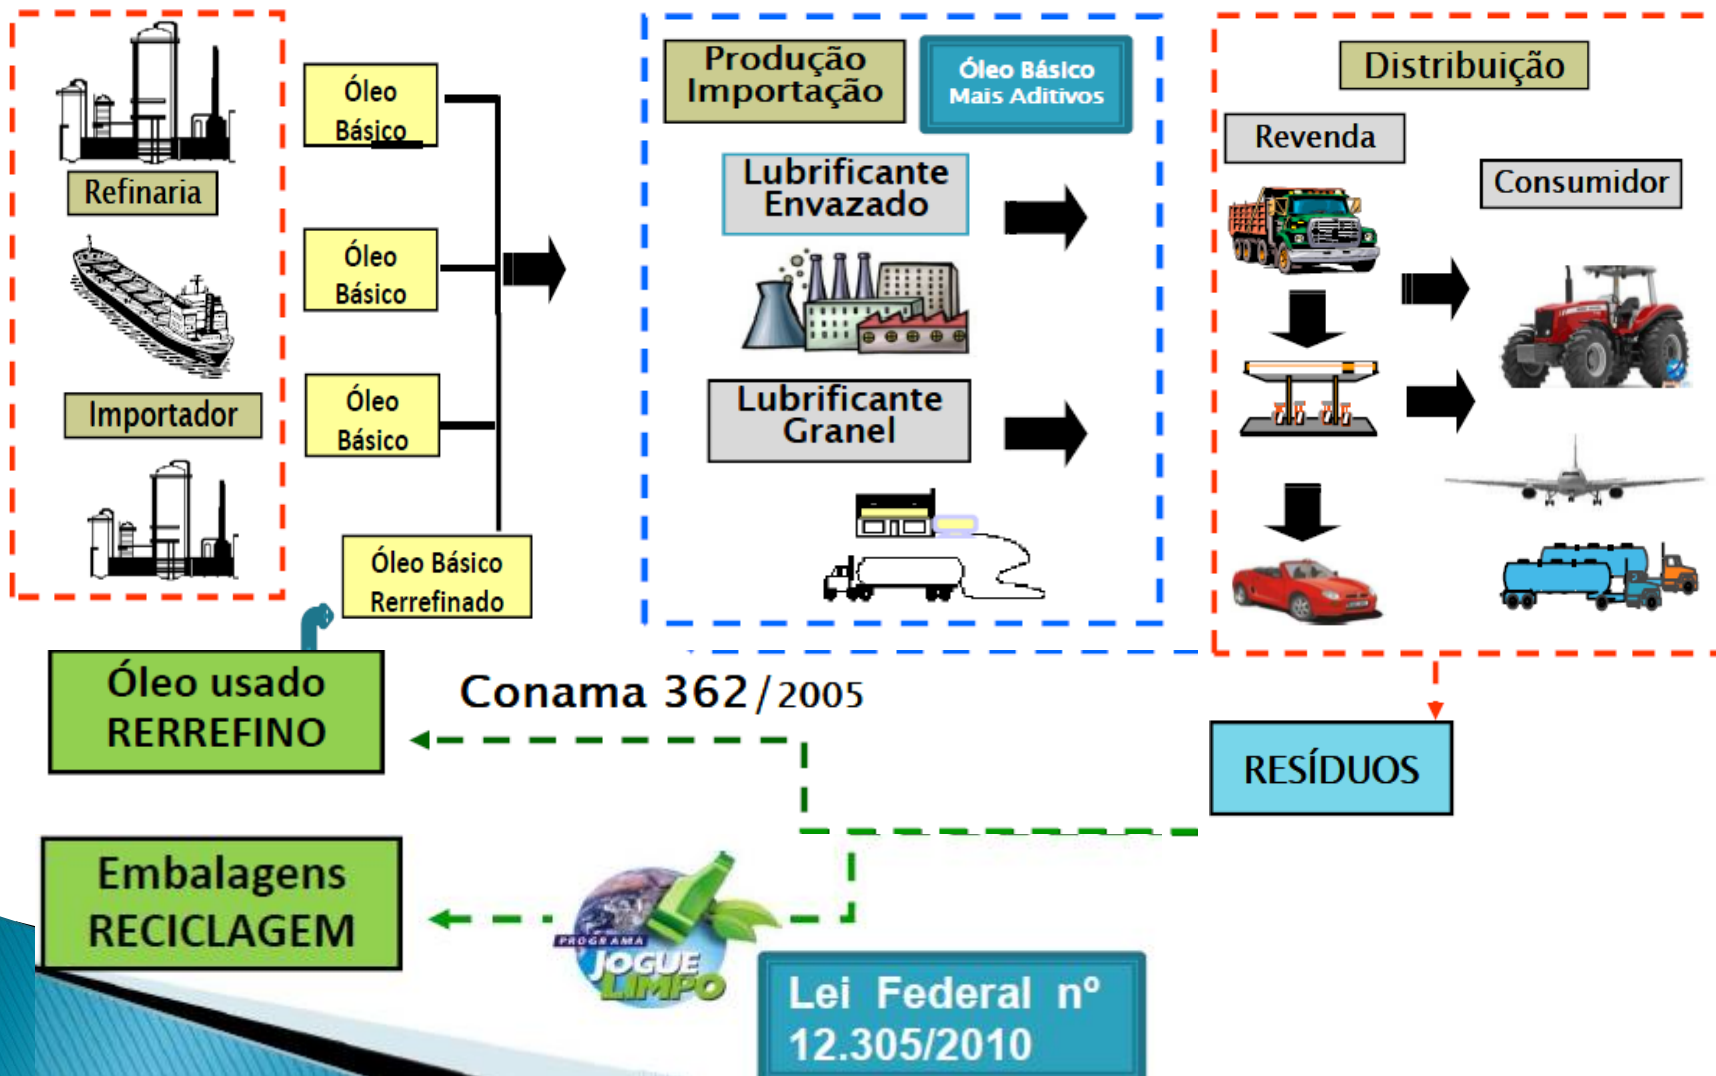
Refinaria

Importador

Óleo Básico

Óleo Básico

Óleo Básico

Óleo Básico Rerrefinado

Produção Importação

Óleo Básico Mais Aditivos

Lubrificante Envazado

Lubrificante Granel

Distribuição

Revenda

Consumidor

Óleo usado RERREFINO

Conama 362/2005

RESÍDUOS

Embalagens RECICLAGEM

PROGRAMA JOGUE LIMPO

Lei Federal nº 12.305/2010